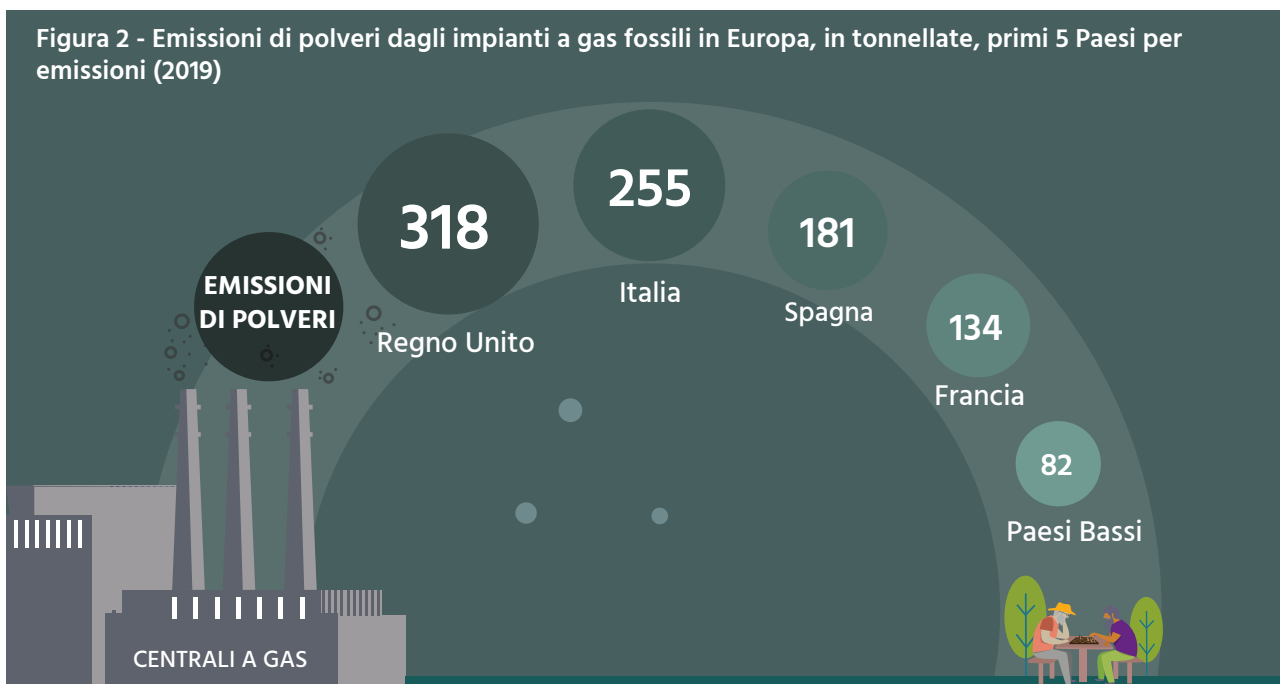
Figura 2 - Emissioni di polveri dagli impianti a gas fossili in Europa, in tonnellate, primi 5 Paesi per emissioni (2019)

EMISSIONI DI POLVERI

318
Regno Unito

255
Italia

181
Spagna

134
Francia

82
Paesi Bassi

CENTRALI A GAS